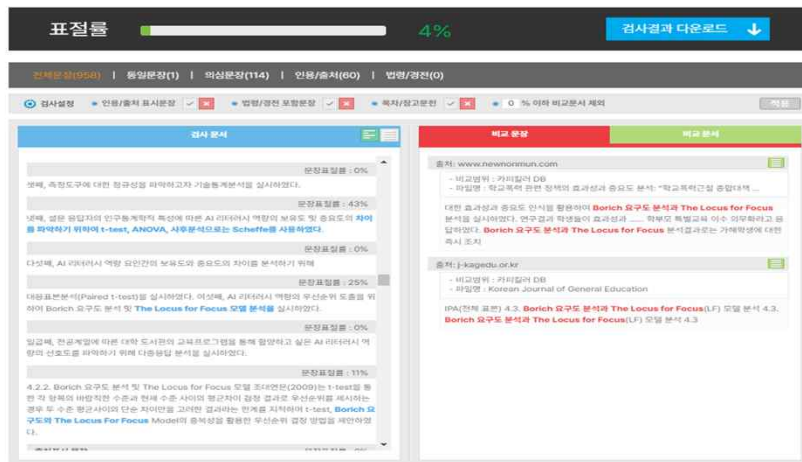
표절률 4%

검사결과 다운로드

전체문장(958) | 동일문장(1) | 의심문장(114) | 인용/출처(60) | 법령/경전(0)

검사설정 · 인용/출처 표시문장 · 법령/경전 포함문장 · 목차/참고문헌 · 0 % 이하 비교문서 제외 적용

검사 문서

문장표절률 : 0%

넷째, 측정도구에 대한 협공성을 파악하고자 기술통계분석을 실시하였다.

문장표절률 : 43%

넷째, 설문 응답자의 인구통계학적 특성에 따른 AI 리터러시 역량의 보유도 및 중요도의 차이를 파악하기 위하여 t-test, ANOVA, 사후분석으로는 Scheffe를 사용하였다.

문장표절률 : 0%

다섯째, AI 리터러시 역량 요인간의 보유도와 중요도의 차이를 분석하기 위해

문장표절률 : 25%

대응표본분석(Paired t-test)을 실시하였다. 여섯째, AI 리터러시 역량의 우선순위 도출을 위하여 Borich 요구도 분석 및 The Locus for Focus 모델 분석을 실시하였다.

문장표절률 : 0%

일곱째, 전공계열에 따른 대학 도서관의 교육프로그램을 통해 함양하고 싶은 AI 리터러시 역량의 선호도를 파악하기 위해 다중응답 분석을 실시하였다.

문장표절률 : 11%

4.2.2. Borich 요구도 분석 및 The Locus for Focus 모델 조대연(2009)는 t-test를 통한 각 항목의 바람직한 수준과 현재 수준 사이의 평균차이 검정 결과로 우선순위를 제시하는 경우 두 수준 평균사이의 단순 차이만을 고려한 결과라는 한계를 지적하여 t-test, Borich 요구도와 The Locus For Focus Model이 중복성을 활용한 우선순위 결정 방법을 제안하였다.

비교 문장 | 비교 문서

출처: www.newnonmun.com

- 비교범위 : 카피킬러 DB
- 파일명 : 학교폭력 관련 정책의 효과성과 중요도 분석: "학교폭력근절 종합대책 ...

대한 효과성과 중요도 인식을 활용하여 Borich 요구도 분석과 The Locus for Focus 분석을 실시하였다. 연구결과 학생들이 효과성과 ...... 학부모 특별교육 이수 의무화하고 응답하였다. Borich 요구도 분석과 The Locus for Focus 분석결과로는 가해학생에 대한 즉시 조치

출처: j-kagedu.or.kr

- 비교범위 : 카피킬러 DB
- 파일명 : Korean Journal of General Education

IPA(전체 표본) 4.3. Borich 요구도 분석과 The Locus for Focus(LF) 모델 분석 4.3. Borich 요구도 분석과 The Locus for Focus(LF) 모델 분석 4.3